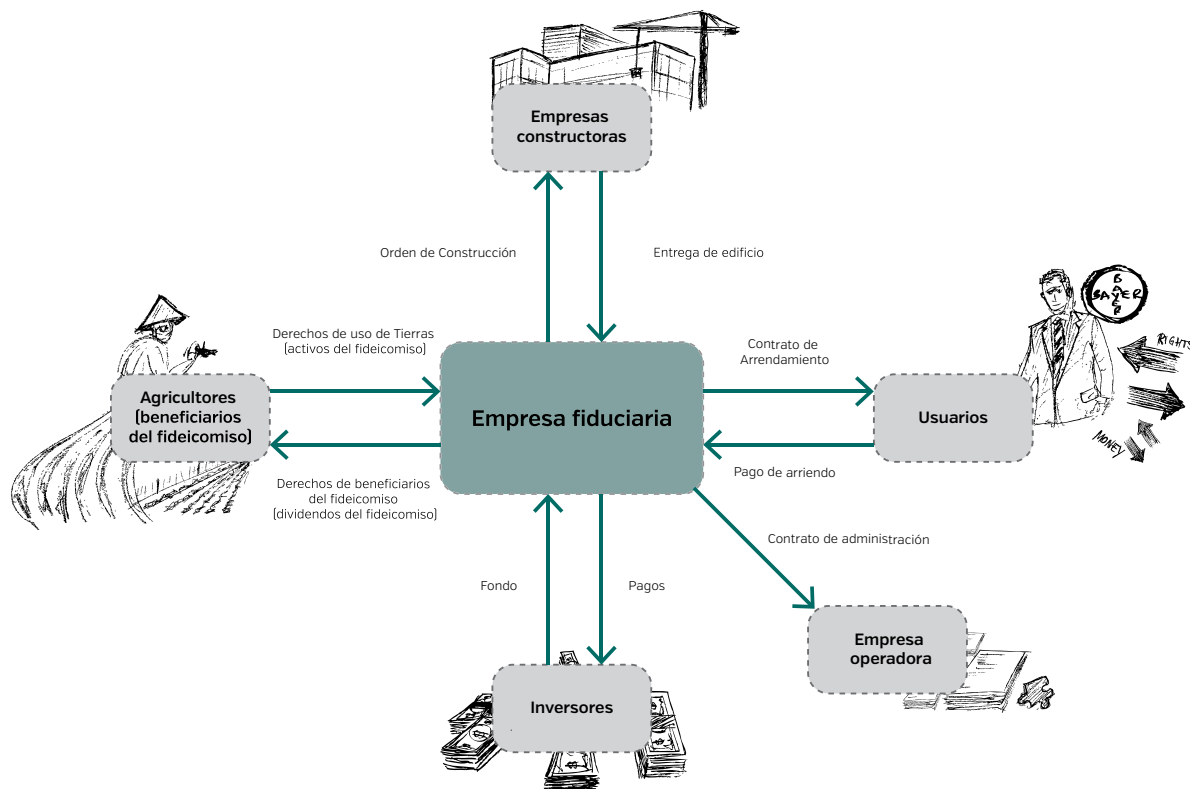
Empresas constructoras

Orden de Construcción

Entrega de edificio

Derechos de uso de Tierras (activos del fideicomiso)

Contrato de Arrendamiento

BAYER

RIGHTS

MONEY

Agricultores (beneficiarios del fideicomiso)

Empresa fiduciaria

Usuarios

Pago de arriendo

Derechos de beneficiarios del fideicomiso (dividendos del fideicomiso)

Contrato de administración

Fondo

Pagos

Empresa operadora

Inversores